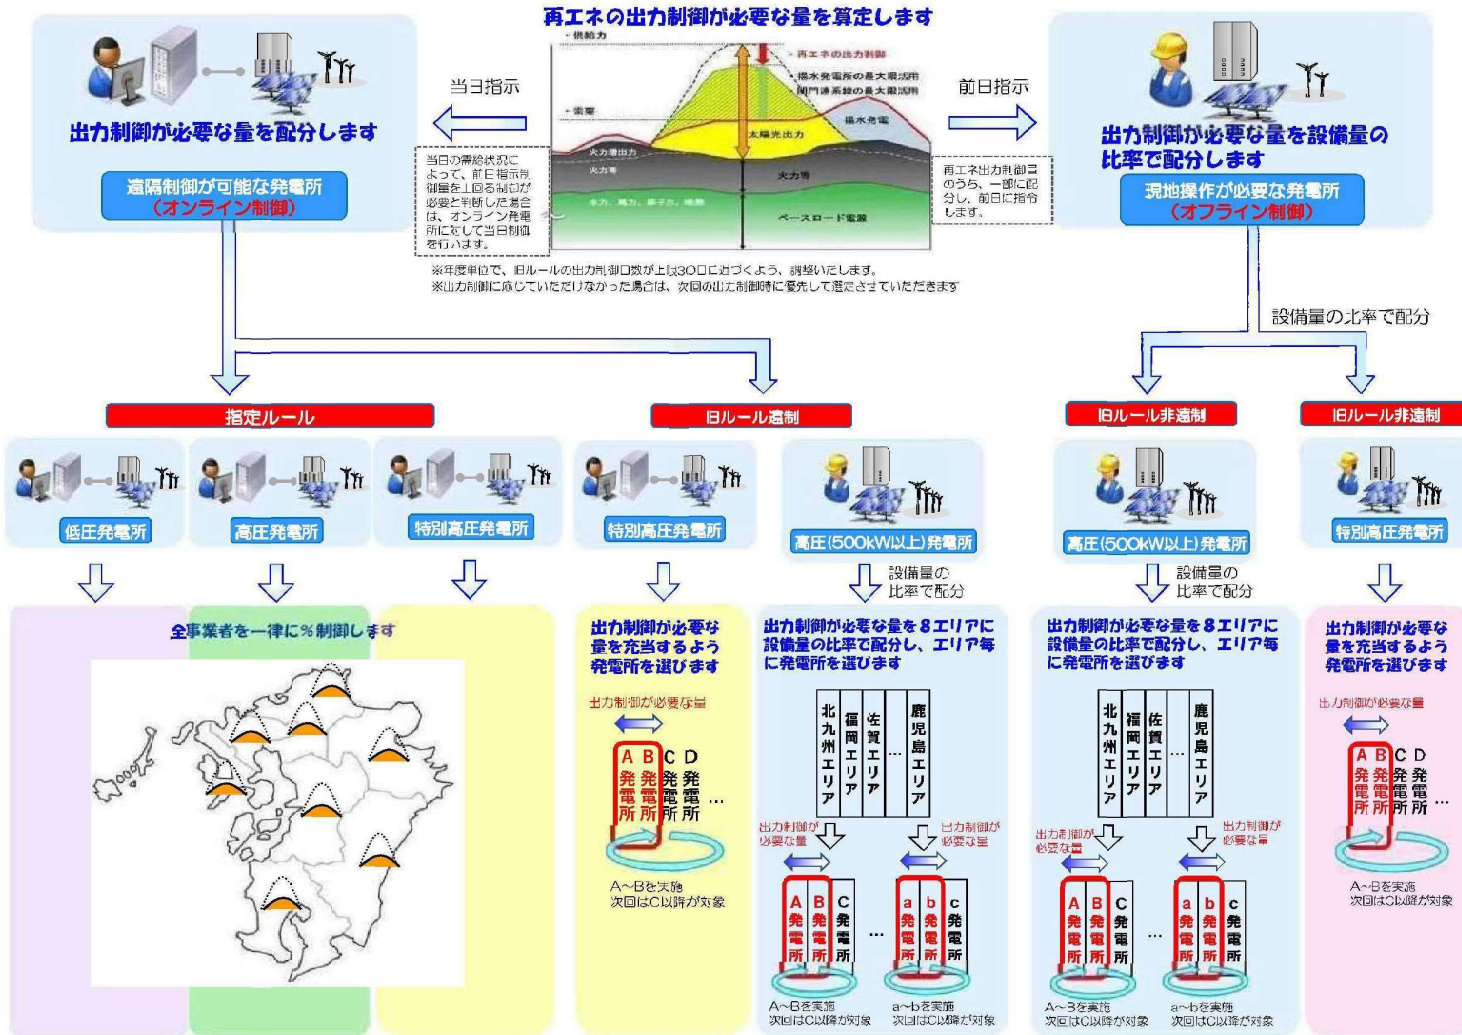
再エネの出力制御が必要な量を算定します

供給力
再エネの出力制御
揚水発電所の最大限活用
関門連系線の最大限活用
需要
揚水発電
太陽光出力
火力等出力
火力等
水力、風力、原子力、地熱
ベースロード電源

当日指示

前日指示

出力制御が必要な量を配分します

遠隔制御が可能な発電所
（オンライン制御）

当日の需給状況によって、前日指示制御量を上回る制御が必要と判断した場合は、オンライン発電所に対して当日制御を行います。

再エネ出力制御量のうち、一部に配分し、前日に指令します。

出力制御が必要な量を設備量の比率で配分します

現地操作が必要な発電所
（オフライン制御）

※年度単位で、旧ルールの出力制御回数が上限30回に近づくよう、調整いたします。
※出力制御に応じていただけなかった場合は、次回の出力制御時に優先して選定させていただきます

設備量の比率で配分

指定ルール

旧ルール遠制

旧ルール非遠制

旧ルール非遠制

低圧発電所

高圧発電所

特別高圧発電所

特別高圧発電所

高圧(500kW以上)発電所

高圧(500kW以上)発電所

特別高圧発電所

設備量の比率で配分

設備量の比率で配分

全事業者を一律に%制御します

出力制御が必要な量を充当するよう発電所を選びます

出力制御が必要な量
A B C D
発電所 発電所 発電所 発電所 …
A～Bを実施
次回はC以降が対象

出力制御が必要な量を８エリアに設備量の比率で配分し、エリア毎に発電所を選びます

北九州エリア 福岡エリア 佐賀エリア … 鹿児島エリア
出力制御が必要な量
出力制御が必要な量
A B C 発電所 …
a b c 発電所
A～Bを実施
次回はC以降が対象
a～bを実施
次回はc以降が対象

出力制御が必要な量を８エリアに設備量の比率で配分し、エリア毎に発電所を選びます

北九州エリア 福岡エリア 佐賀エリア … 鹿児島エリア
出力制御が必要な量
出力制御が必要な量
A B C 発電所 …
a b c 発電所
A～Bを実施
次回はC以降が対象
a～bを実施
次回はc以降が対象

出力制御が必要な量を充当するよう発電所を選びます

出力制御が必要な量
A B C D
発電所 発電所 発電所 発電所 …
A～Bを実施
次回はC以降が対象